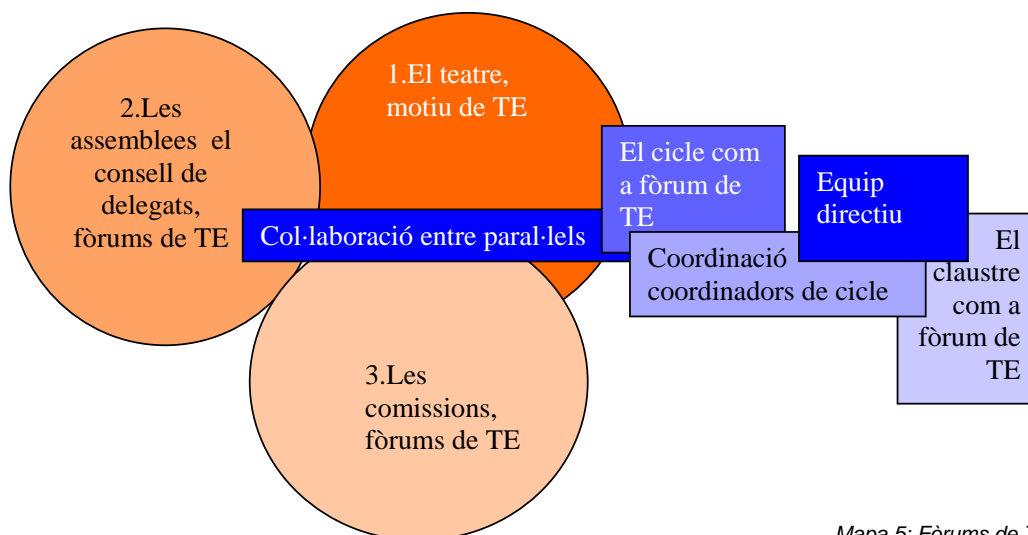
1.El teatre, motiu de TE

2.Les assemblees el consell de delegats, fòrums de TE

Col·laboració entre paral·lels

El cicle com a fòrum de TE

Equip directiu

Coordinació coordinadors de cicle

El claustre com a fòrum de TE

3.Les comissions, fòrums de TE

Mapa 5: Fòrums de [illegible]